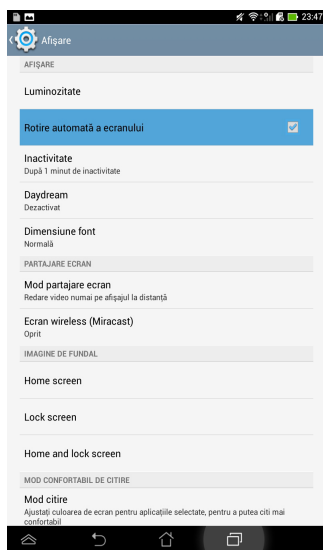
23:47

Afișare

AFIȘARE

Luminozitate

Rotire automată a ecranului

Inactivitate
După 1 minut de inactivitate

Daydream
Dezactivat

Dimensiune font
Normală

PARTAJARE ECRAN

Mod partajare ecran
Redare video numai pe afișajul la distanță

Ecran wireless (Miracast)
Oprit

IMAGINE DE FUNDAL

Home screen

Lock screen

Home and lock screen

MOD CONFORTABIL DE CITIRE

Mod citire
Ajustați culoarea de ecran pentru aplicațiile selectate, pentru a putea citi mai confortabil